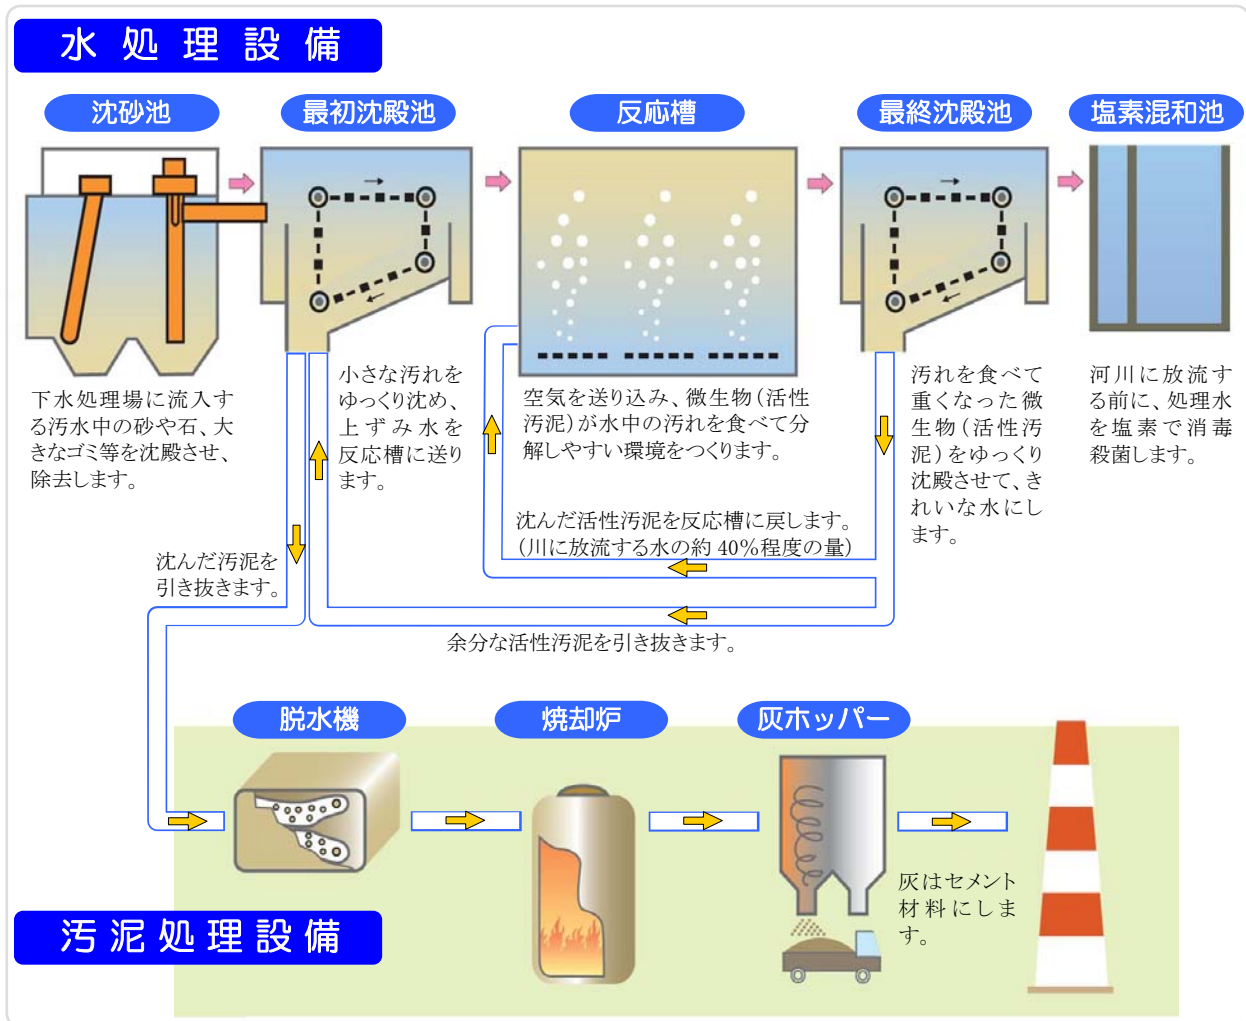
水処理設備

沈砂池

最初沈殿池

反応槽

最終沈殿池

塩素混和池

下水処理場に流入する汚水中の砂や石、大きなゴミ等を沈殿させ、除去します。

小さな汚れをゆっくり沈め、上ずみ水を反応槽に送ります。

空気を送り込み、微生物(活性汚泥)が水中の汚れを食べて分解しやすい環境をつくります。

汚れを食べて重くなった微生物(活性汚泥)をゆっくり沈殿させて、きれいな水にします。

河川に放流する前に、処理水を塩素で消毒殺菌します。

沈んだ活性汚泥を反応槽に戻します。(川に放流する水の約40%程度の量)

沈んだ汚泥を引き抜きます。

余分な活性汚泥を引き抜きます。

脱水機

焼却炉

灰ホッパー

灰はセメント材料にします。

汚泥処理設備